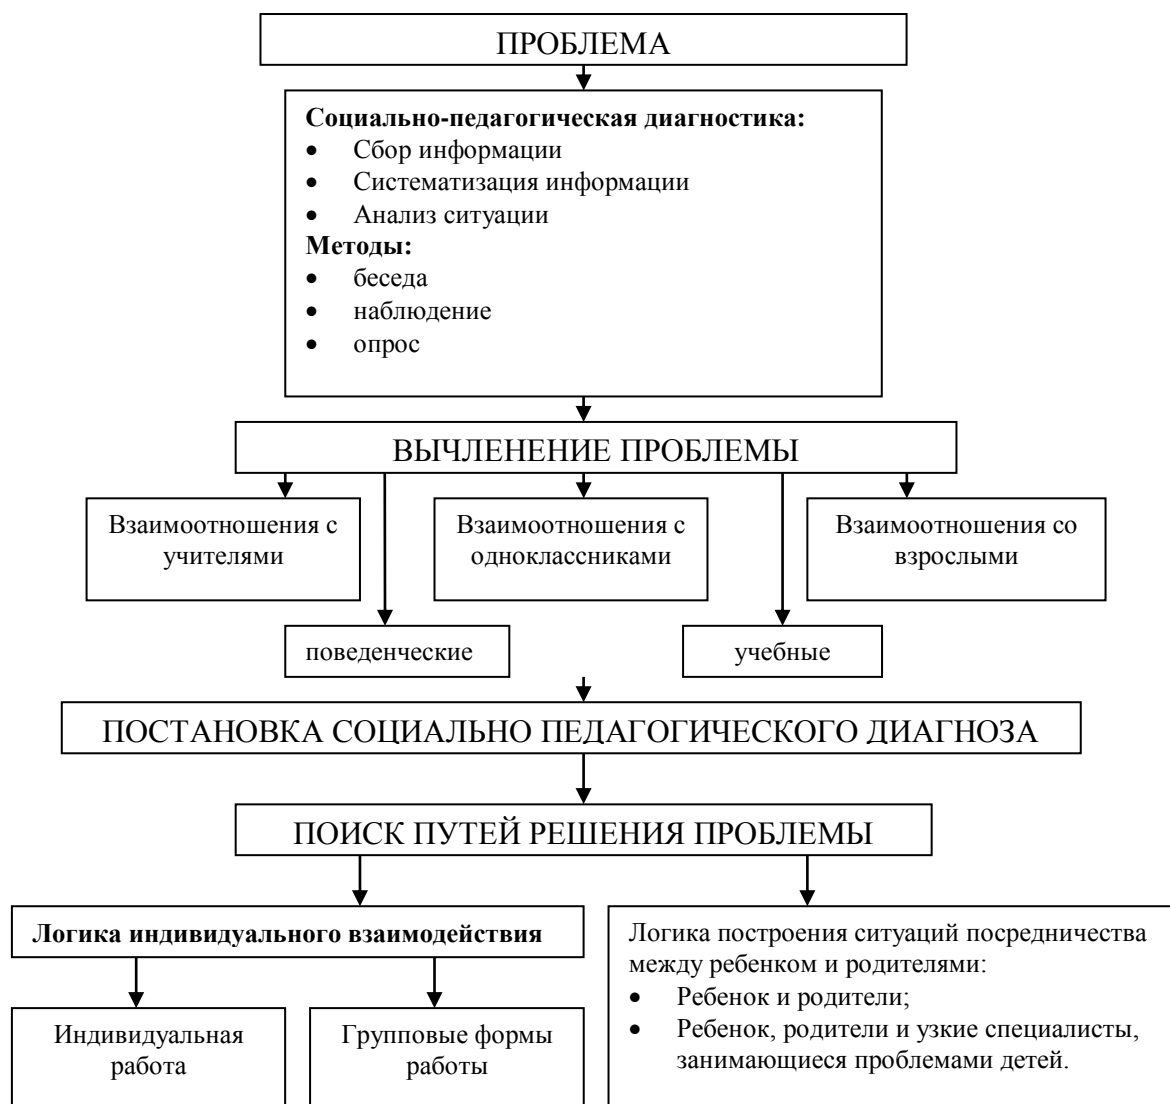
ПРОБЛЕМА

**Социально-педагогическая диагностика:**
- Сбор информации
- Систематизация информации
- Анализ ситуации

**Методы:**
- беседа
- наблюдение
- опрос

ВЫЧЛЕНЕНИЕ ПРОБЛЕМЫ

Взаимоотношения с учителями

Взаимоотношения с одноклассниками

Взаимоотношения со взрослыми

поведенческие

учебные

ПОСТАНОВКА СОЦИАЛЬНО ПЕДАГОГИЧЕСКОГО ДИАГНОЗА

ПОИСК ПУТЕЙ РЕШЕНИЯ ПРОБЛЕМЫ

**Логика индивидуального взаимодействия**

Индивидуальная работа

Групповые формы работы

Логика построения ситуаций посредничества между ребенком и родителями:
- Ребенок и родители;
- Ребенок, родители и узкие специалисты, занимающиеся проблемами детей.